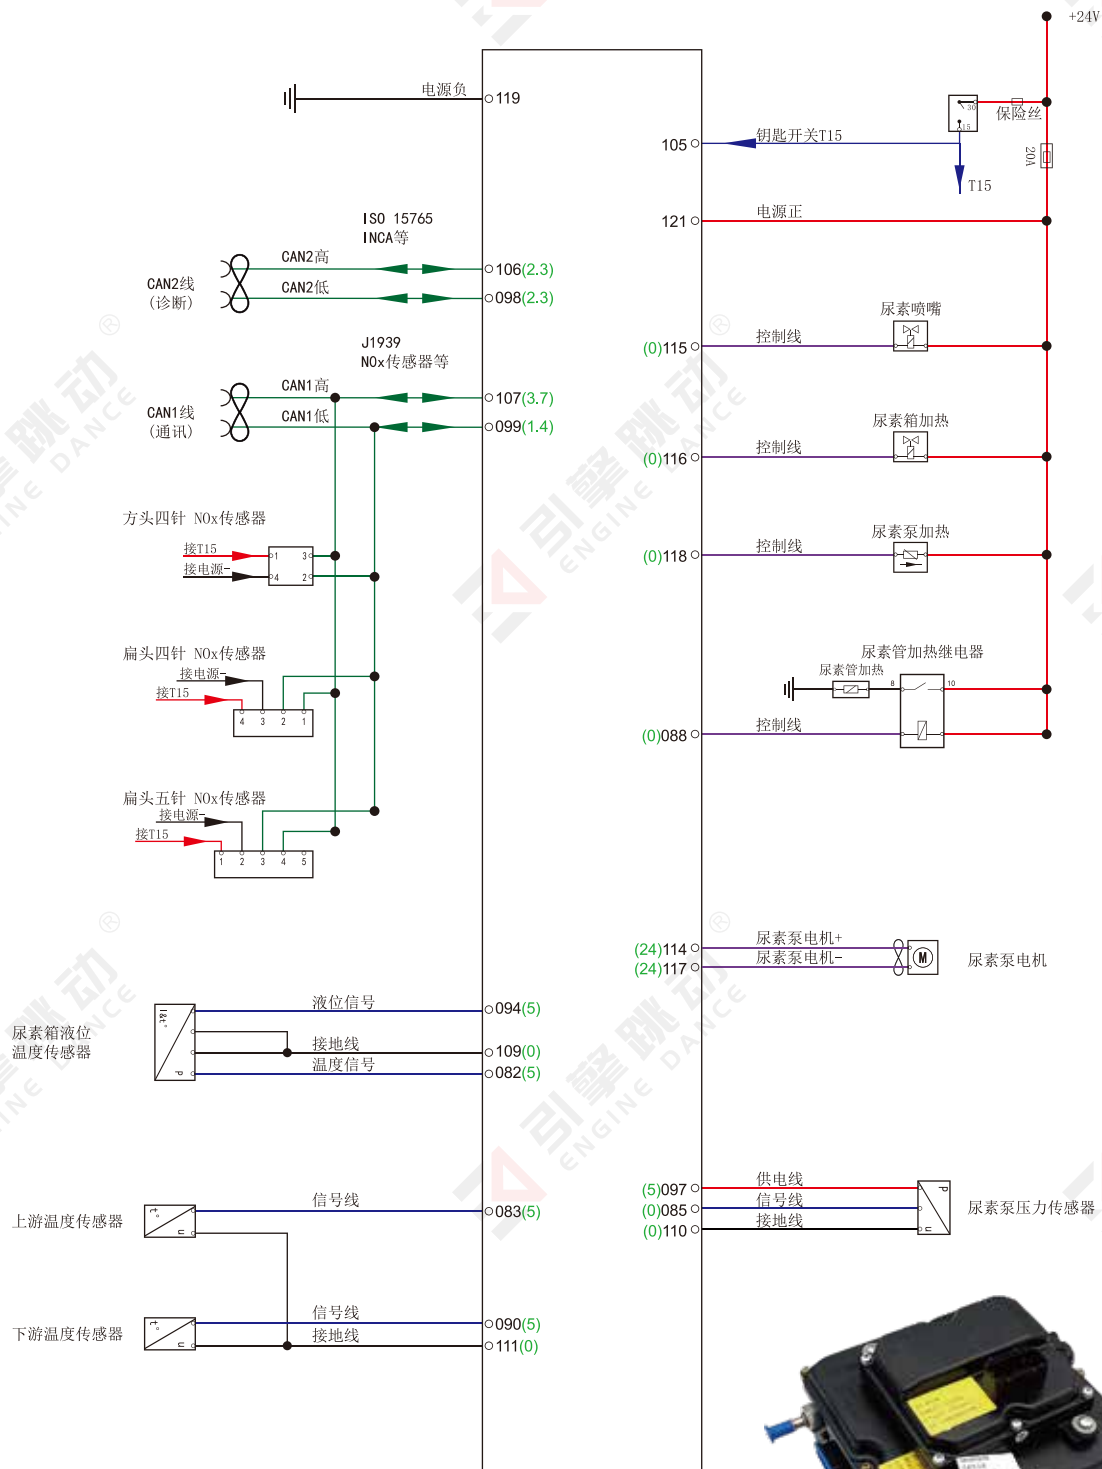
+24V

电源负 119

105 钥匙开关T15

30 15 保险丝 20A T15

121 电源正

ISO 15765
INCA等

CAN2高 106(2.3)
CAN2线
(诊断)
CAN2低 098(2.3)

J1939
NOx传感器等

CAN1高 107(3.7)
CAN1线
(通讯)
CAN1低 099(1.4)

尿素喷嘴
(0)115 控制线

尿素箱加热
(0)116 控制线

方头四针 NOx传感器
接T15 1 3
接电源- 4 2

尿素泵加热
(0)118 控制线

扁头四针 NOx传感器
接电源-
接T15
4 3 2 1

尿素管加热继电器
尿素管加热 8 10
(0)088 控制线

扁头五针 NOx传感器
接电源-
接T15
1 2 3 4 5

(24)114 尿素泵电机+
(24)117 尿素泵电机-
M 尿素泵电机

液位信号 094(5)
尿素箱液位
温度传感器
接地线 109(0)
温度信号 082(5)

(5)097 供电线
(0)085 信号线
(0)110 接地线
尿素泵压力传感器

上游温度传感器 信号线 083(5)

下游温度传感器 信号线 090(5)
接地线 111(0)

引擎跳动 ENGINE DANCE